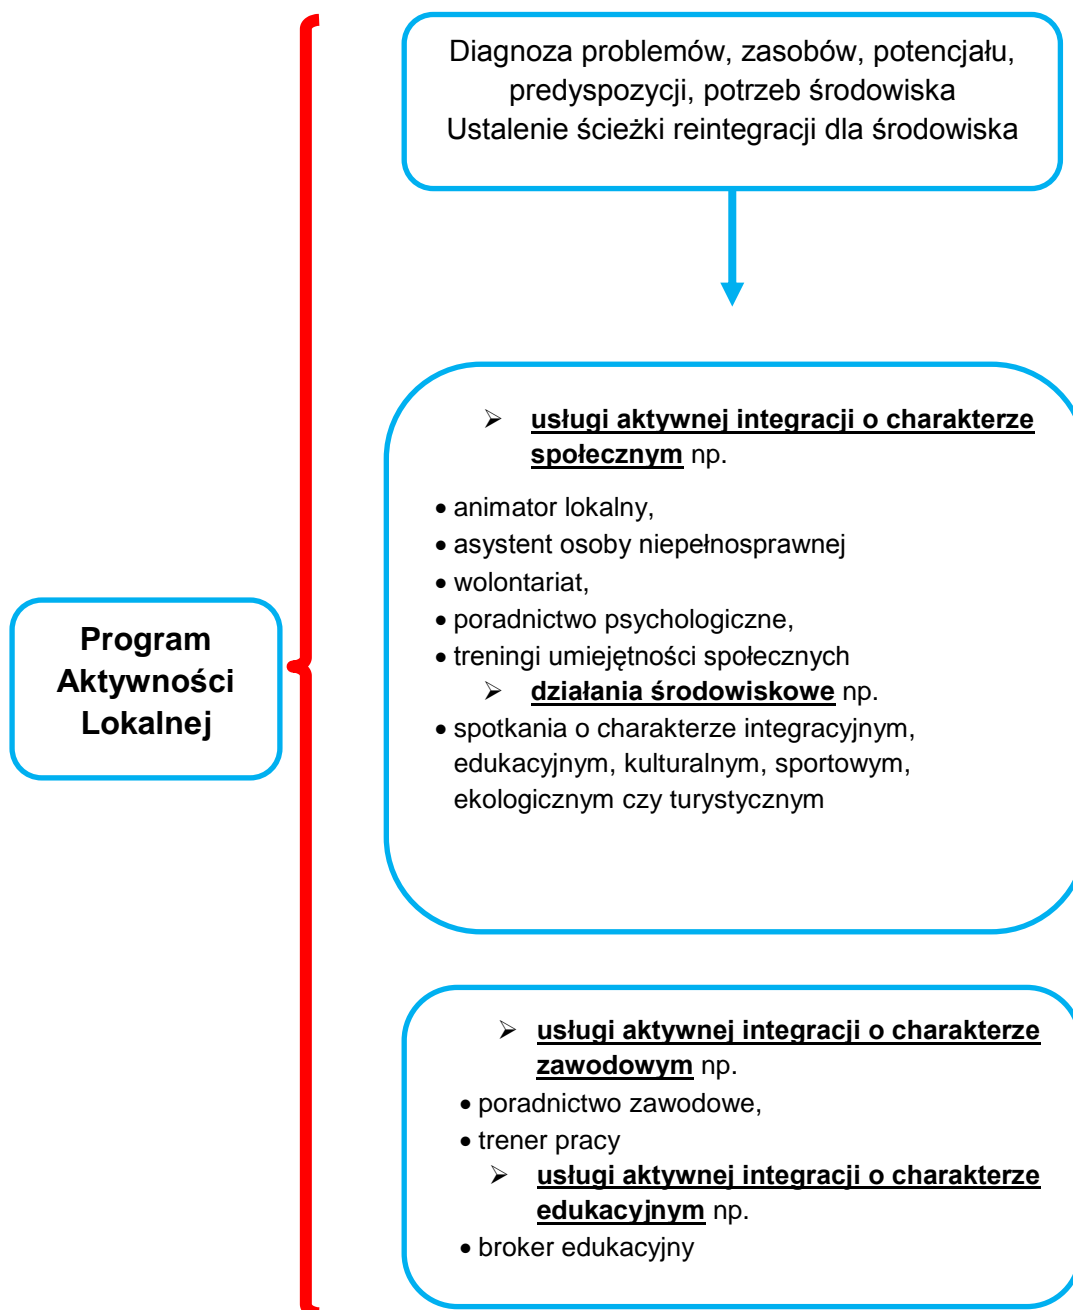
Program Aktywności Lokalnej

Diagnoza problemów, zasobów, potencjału, predyspozycji, potrzeb środowiska
Ustalenie ścieżki reintegracji dla środowiska

➢ **usługi aktywnej integracji o charakterze społecznym** np.

• animator lokalny,
• asystent osoby niepełnosprawnej
• wolontariat,
• poradnictwo psychologiczne,
• treningi umiejętności społecznych

➢ **działania środowiskowe** np.

• spotkania o charakterze integracyjnym, edukacyjnym, kulturalnym, sportowym, ekologicznym czy turystycznym

➢ **usługi aktywnej integracji o charakterze zawodowym** np.

• poradnictwo zawodowe,
• trener pracy

➢ **usługi aktywnej integracji o charakterze edukacyjnym** np.

• broker edukacyjny